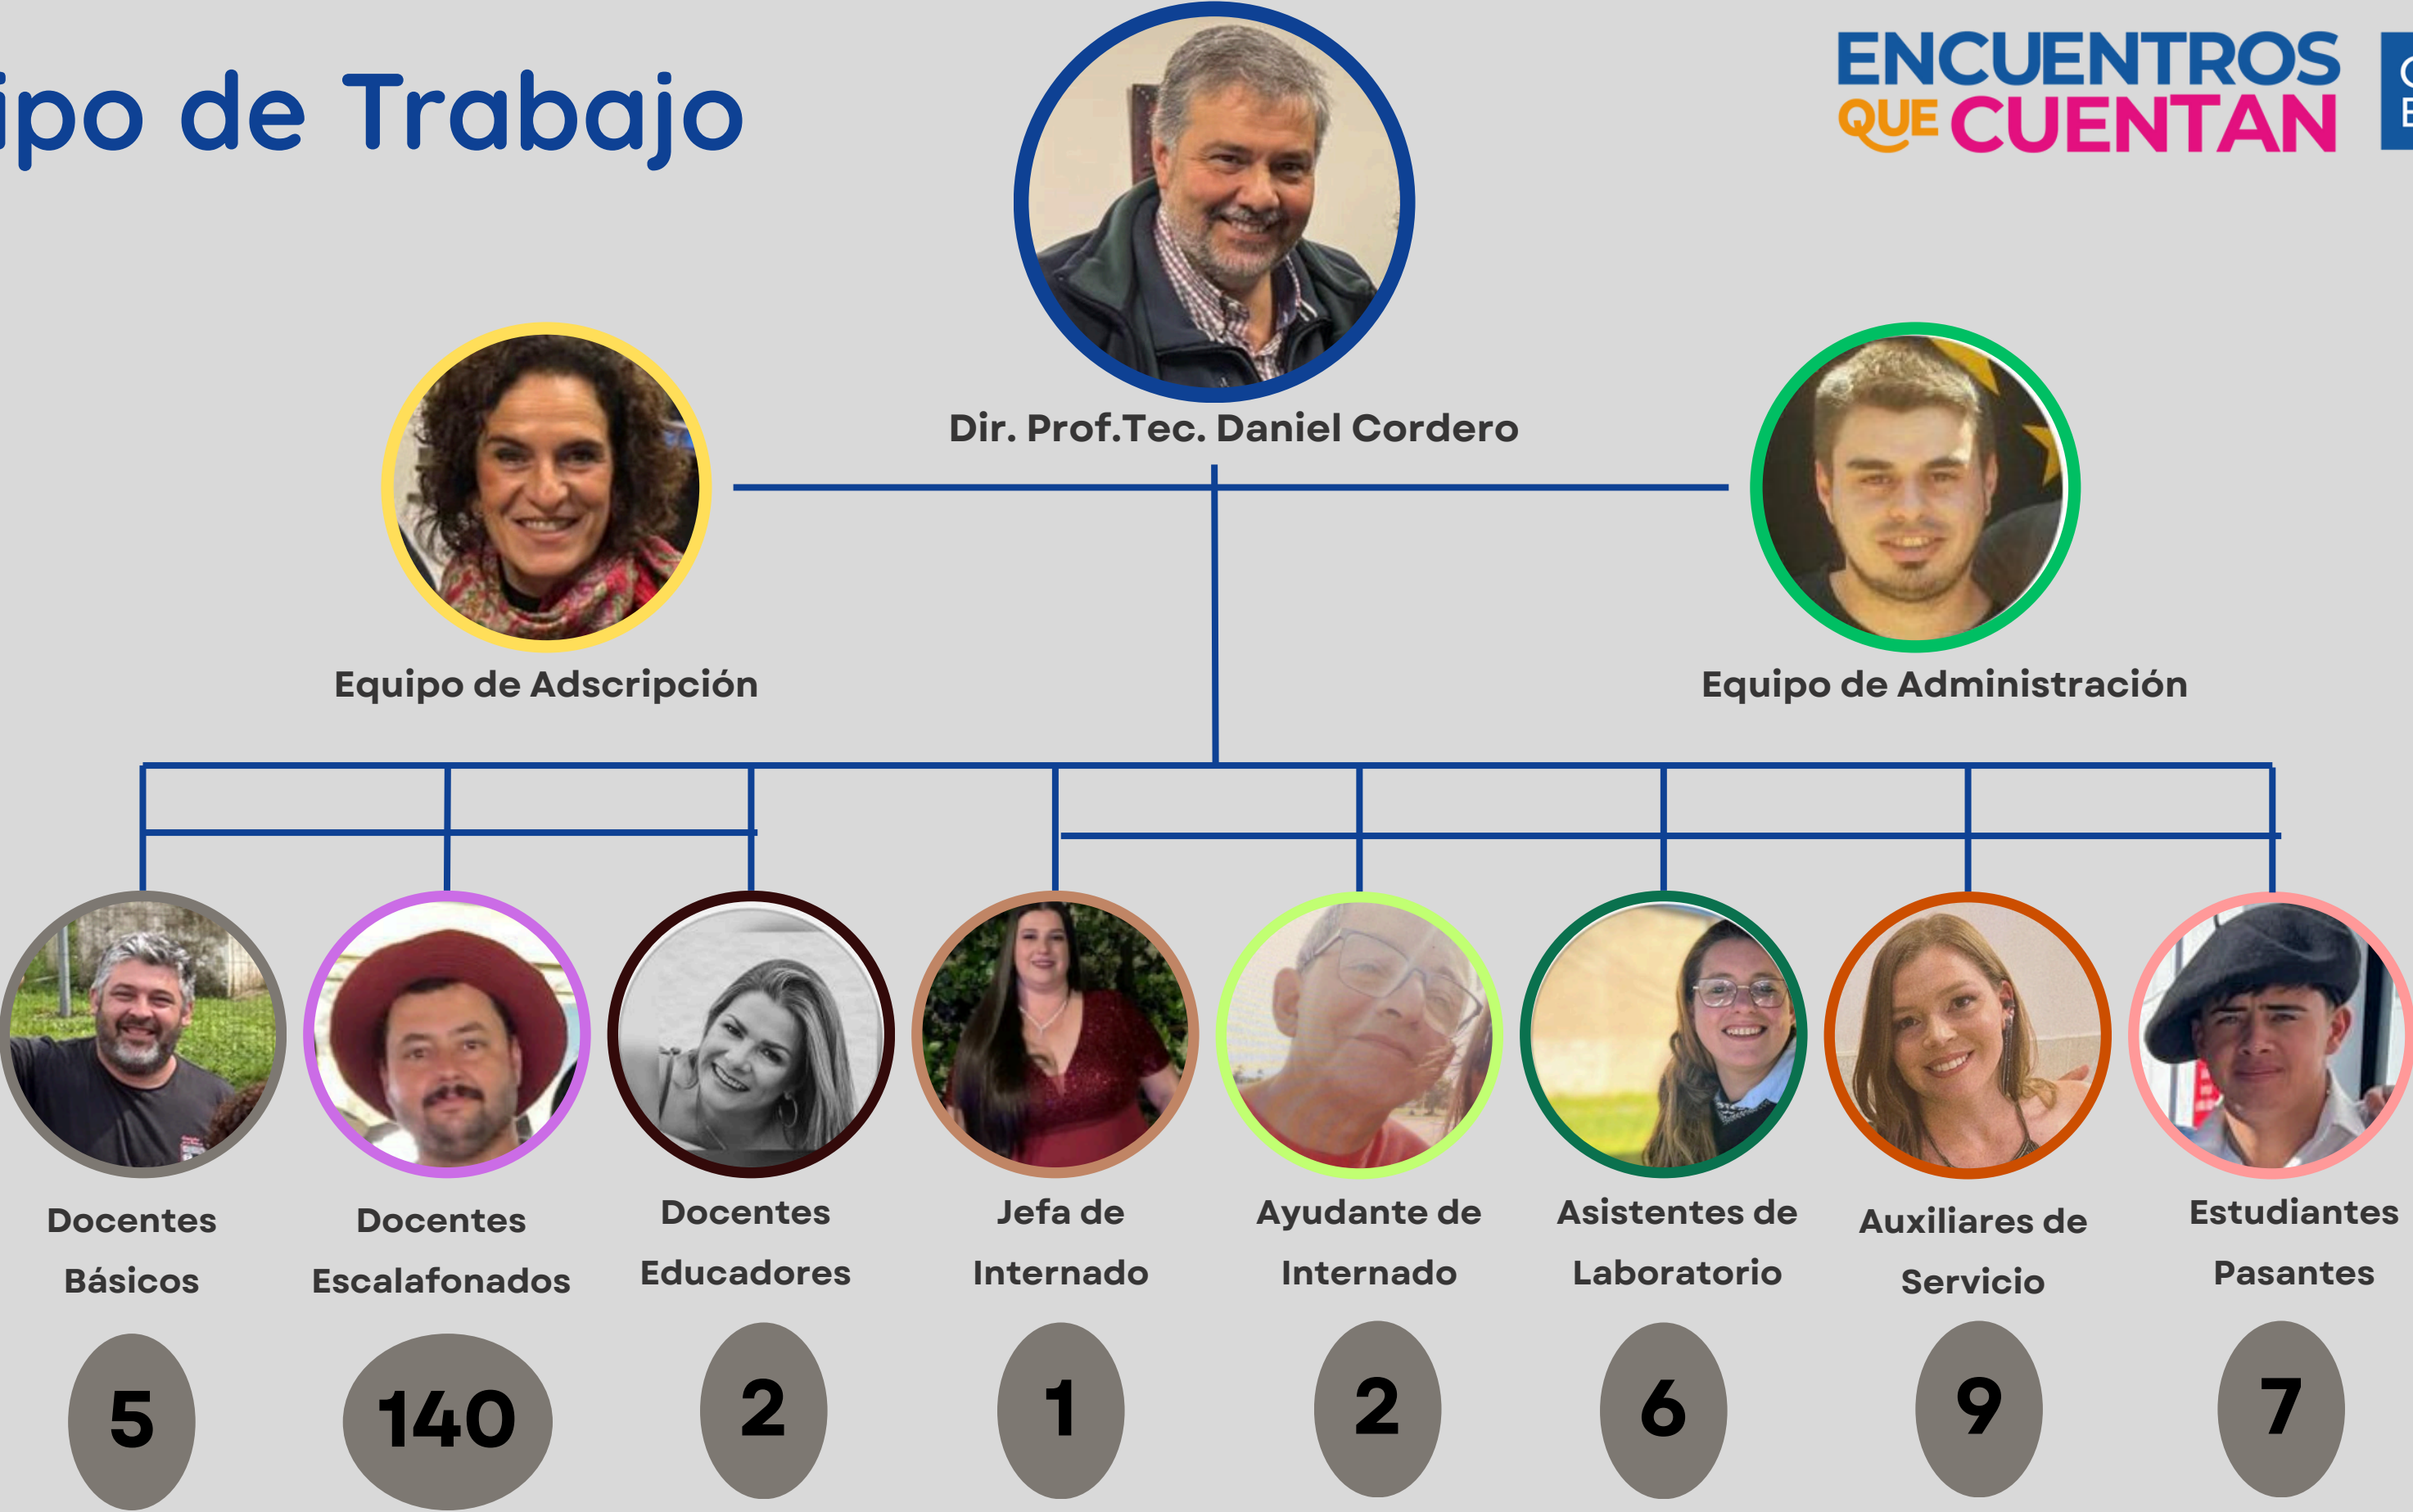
ipo de Trabajo

ENCUENTROS QUE CUENTAN

Dir. Prof.Tec. Daniel Cordero

Equipo de Adscripción

Equipo de Administración

Docentes Básicos

5

Docentes Escalafonados

140

Docentes Educadores

2

Jefa de Internado

1

Ayudante de Internado

2

Asistentes de Laboratorio

6

Auxiliares de Servicio

9

Estudiantes Pasantes

7